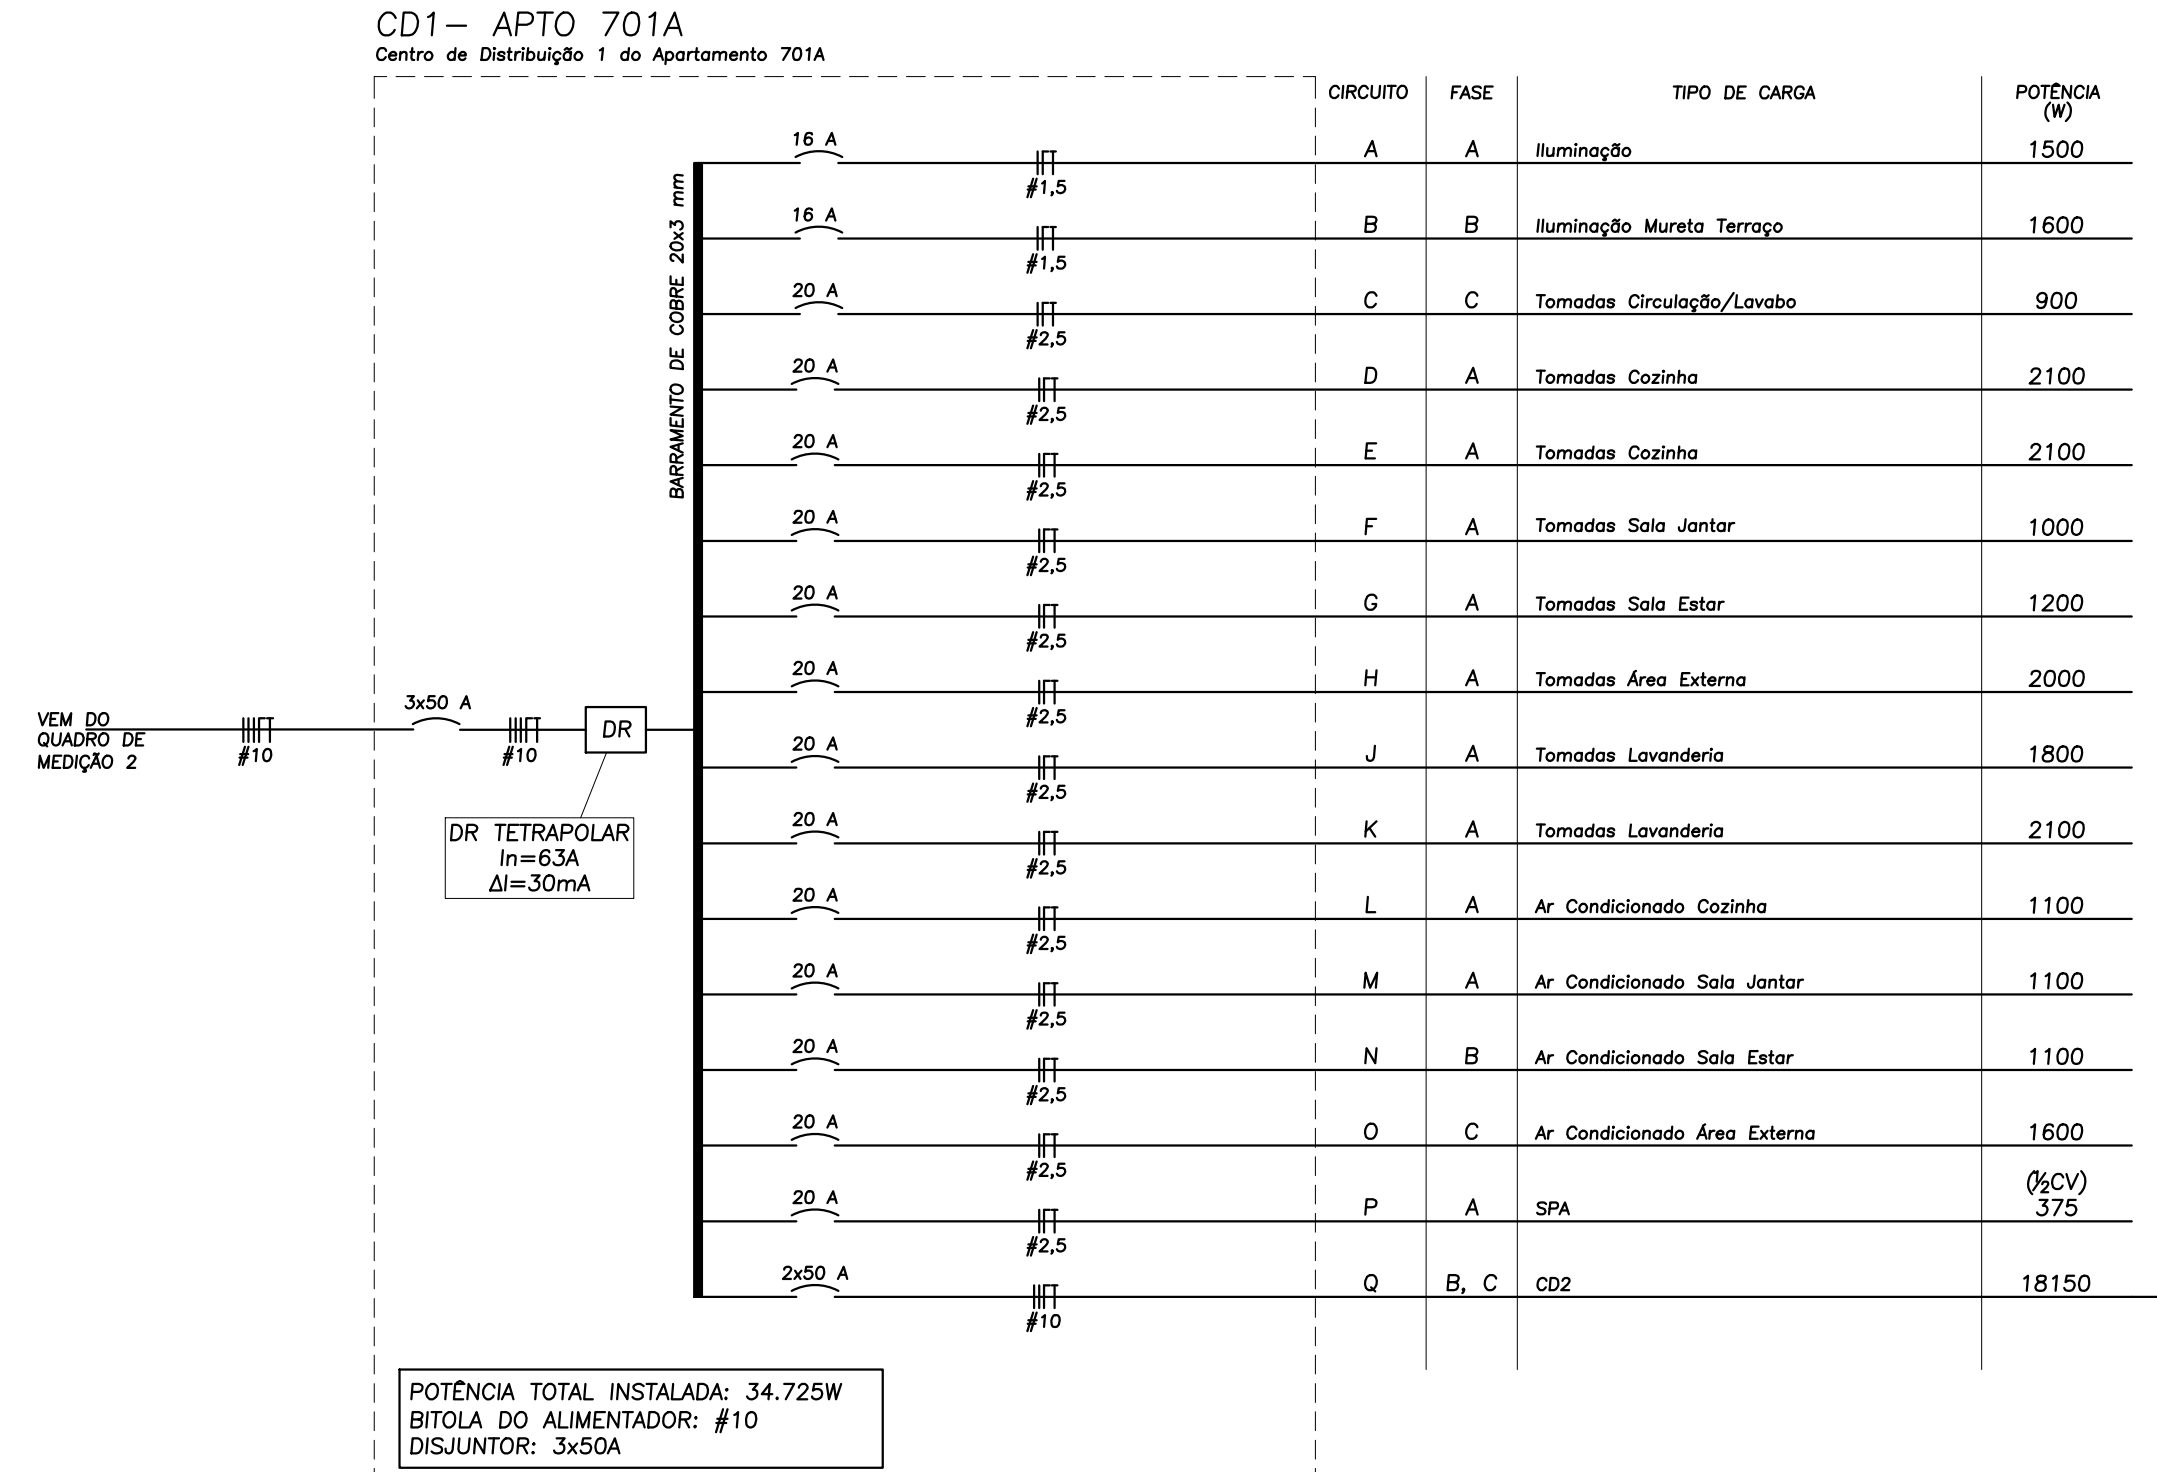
CD1– APTO 701A
Centro de Distribuição 1 do Apartamento 701A

BARRAMENTO DE COBRE 20x3 mm

| | | CIRCUITO | FASE | TIPO DE CARGA | POTÊNCIA (W) |
|---|---|---|---|---|---|
| 16 A | #1,5 | A | A | Iluminação | 1500 |
| 16 A | #1,5 | B | B | Iluminação Mureta Terraço | 1600 |
| 20 A | #2,5 | C | C | Tomadas Circulação/Lavabo | 900 |
| 20 A | #2,5 | D | A | Tomadas Cozinha | 2100 |
| 20 A | #2,5 | E | A | Tomadas Cozinha | 2100 |
| 20 A | #2,5 | F | A | Tomadas Sala Jantar | 1000 |
| 20 A | #2,5 | G | A | Tomadas Sala Estar | 1200 |
| 20 A | #2,5 | H | A | Tomadas Área Externa | 2000 |
| 20 A | #2,5 | J | A | Tomadas Lavanderia | 1800 |
| 20 A | #2,5 | K | A | Tomadas Lavanderia | 2100 |
| 20 A | #2,5 | L | A | Ar Condicionado Cozinha | 1100 |
| 20 A | #2,5 | M | A | Ar Condicionado Sala Jantar | 1100 |
| 20 A | #2,5 | N | B | Ar Condicionado Sala Estar | 1100 |
| 20 A | #2,5 | O | C | Ar Condicionado Área Externa | 1600 |
| 20 A | #2,5 | P | A | SPA | (½CV) 375 |
| 2x50 A | #10 | Q | B, C | CD2 | 18150 |

VEM DO QUADRO DE MEDIÇÃO 2
#10
3x50 A
#10
DR

DR TETRAPOLAR
In=63A
ΔI=30mA

POTÊNCIA TOTAL INSTALADA: 34.725W
BITOLA DO ALIMENTADOR: #10
DISJUNTOR: 3x50A